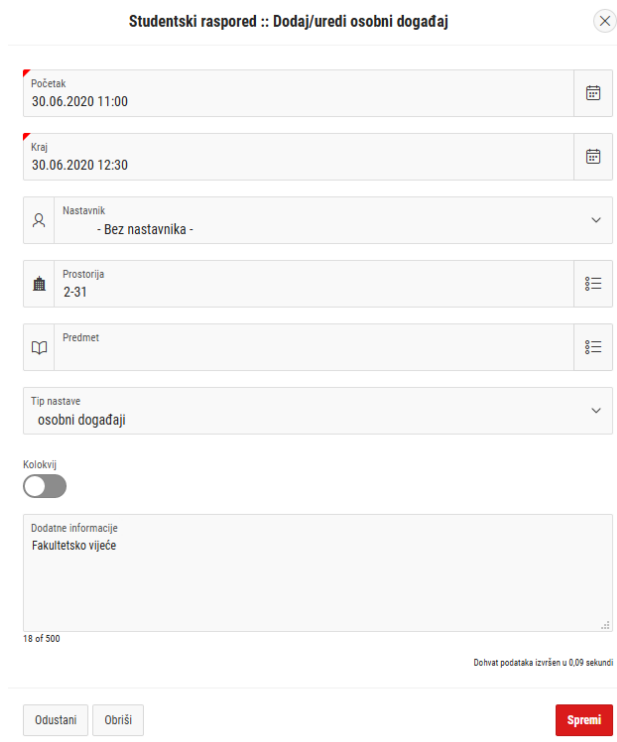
Studentski raspored :: Dodaj/uredi osobni događaj

Početak
30.06.2020 11:00

Kraj
30.06.2020 12:30

Nastavnik
- Bez nastavnika -

Prostorija
2-31

Predmet

Tip nastave
osobni događaji

Kolokvij

Dodatne informacije
Fakultetsko vijeće

18 of 500

Dohvat podataka izvršen u 0,09 sekundi

Odustani
Obriši
Spremi